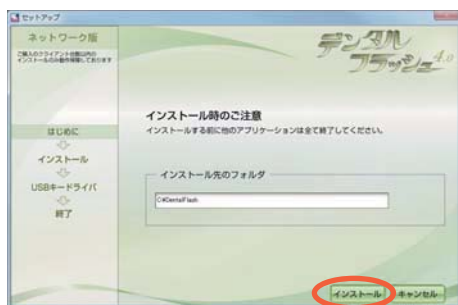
セットアップ

ネットワーク版

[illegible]

デンタルフラッシュ 4.0

はじめに

インストール

USBキードライバ

終了

インストール時のご注意

インストールする前に他のアプリケーションは全て終了してください。

インストール先のフォルダ

C:¥DentalFlash

インストール

キャンセル